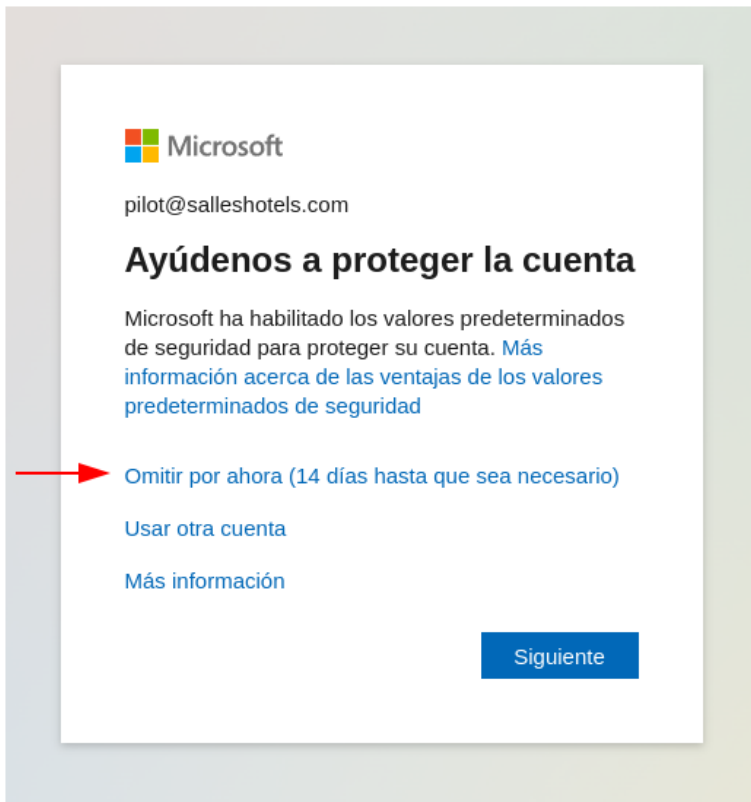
Microsoft

pilot@salleshotels.com

Ayúdenos a proteger la cuenta

Microsoft ha habilitado los valores predeterminados de seguridad para proteger su cuenta. Más información acerca de las ventajas de los valores predeterminados de seguridad

Omitir por ahora (14 días hasta que sea necesario)

Usar otra cuenta

Más información

Siguiente